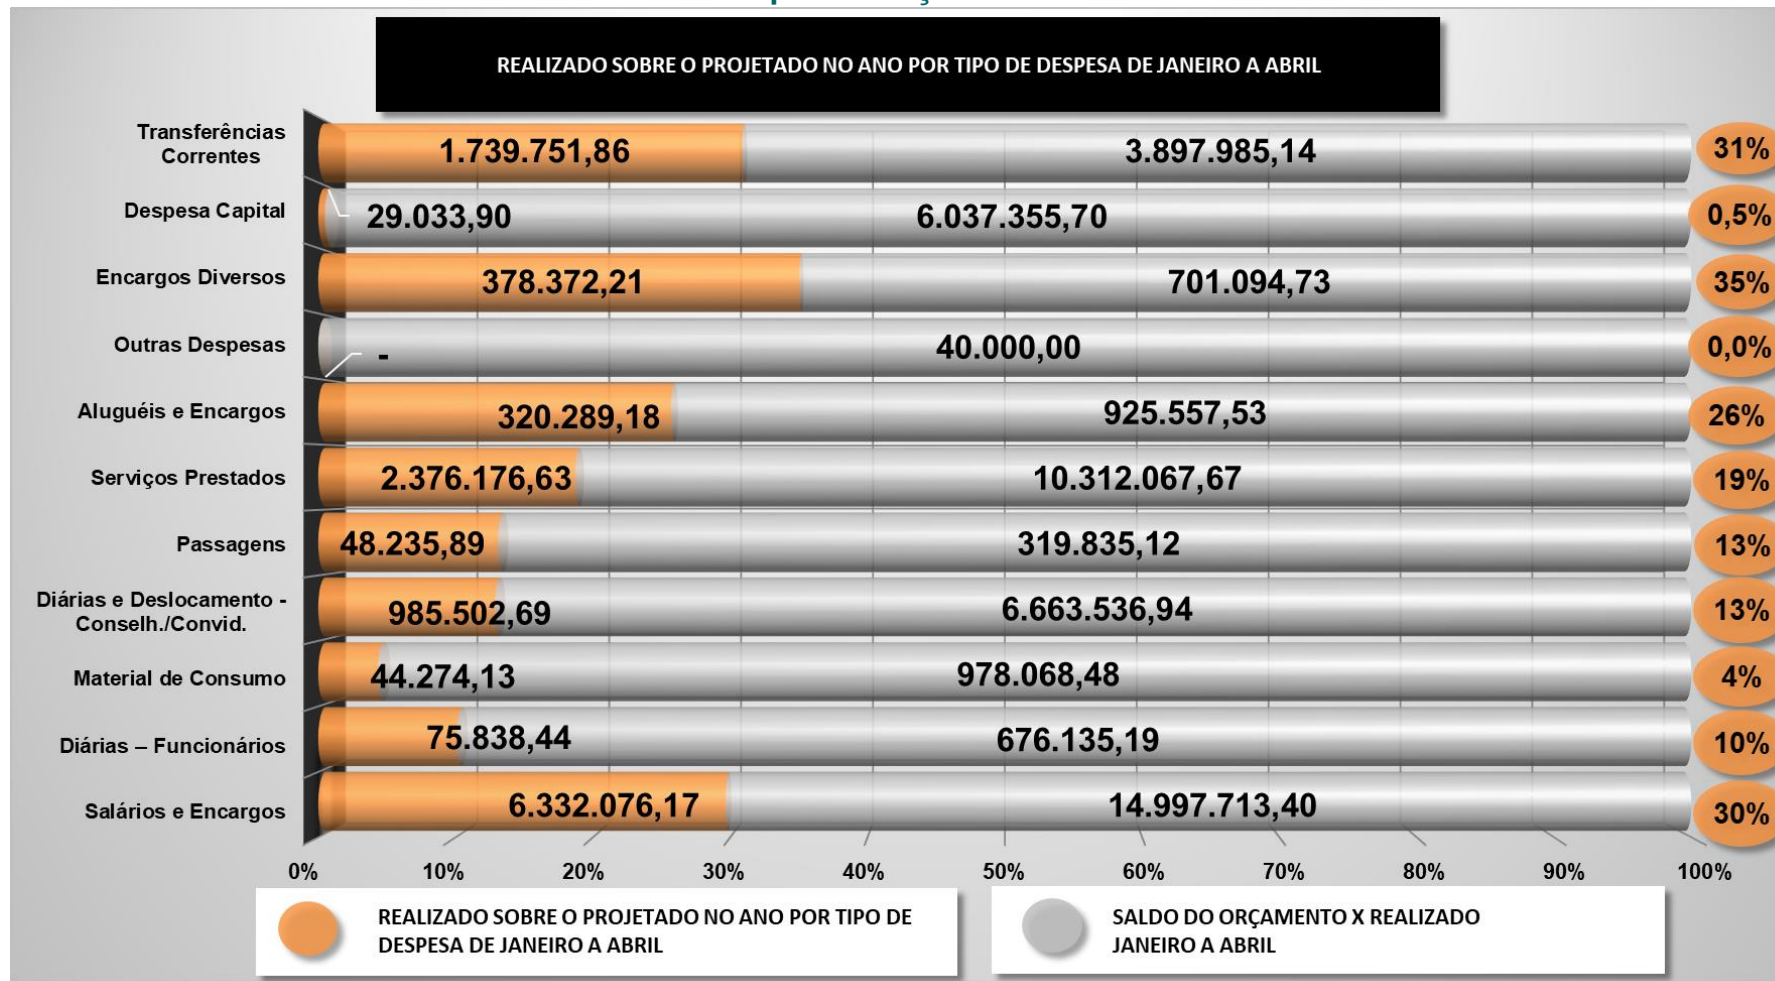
REALIZADO SOBRE O PROJETADO NO ANO POR TIPO DE DESPESA DE JANEIRO A ABRIL

Transferências Correntes 1.739.751,86 3.897.985,14 31%

Despesa Capital 29.033,90 6.037.355,70 0,5%

Encargos Diversos 378.372,21 701.094,73 35%

Outras Despesas - 40.000,00 0,0%

Aluguéis e Encargos 320.289,18 925.557,53 26%

Serviços Prestados 2.376.176,63 10.312.067,67 19%

Passagens 48.235,89 319.835,12 13%

Diárias e Deslocamento - Conselh./Convid. 985.502,69 6.663.536,94 13%

Material de Consumo 44.274,13 978.068,48 4%

Diárias – Funcionários 75.838,44 676.135,19 10%

Salários e Encargos 6.332.076,17 14.997.713,40 30%

0% 10% 20% 30% 40% 50% 60% 70% 80% 90% 100%

REALIZADO SOBRE O PROJETADO NO ANO POR TIPO DE DESPESA DE JANEIRO A ABRIL

SALDO DO ORÇAMENTO X REALIZADO JANEIRO A ABRIL